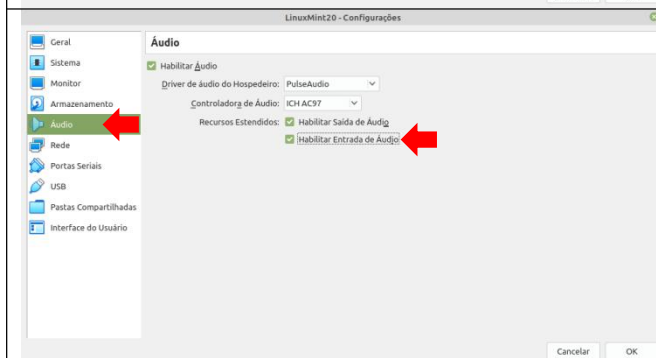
LinuxMint20 - Configurações

Geral
Sistema
Monitor
Armazenamento
Áudio
Rede
Portas Seriais
USB
Pastas Compartilhadas
Interface do Usuário

Áudio

Habilitar Áudio
Driver de áudio do Hospedeiro: PulseAudio
Controladora de Áudio: ICH AC97
Recursos Estendidos: Habilitar Saída de Áudio
Habilitar Entrada de Áudio

Cancelar
OK